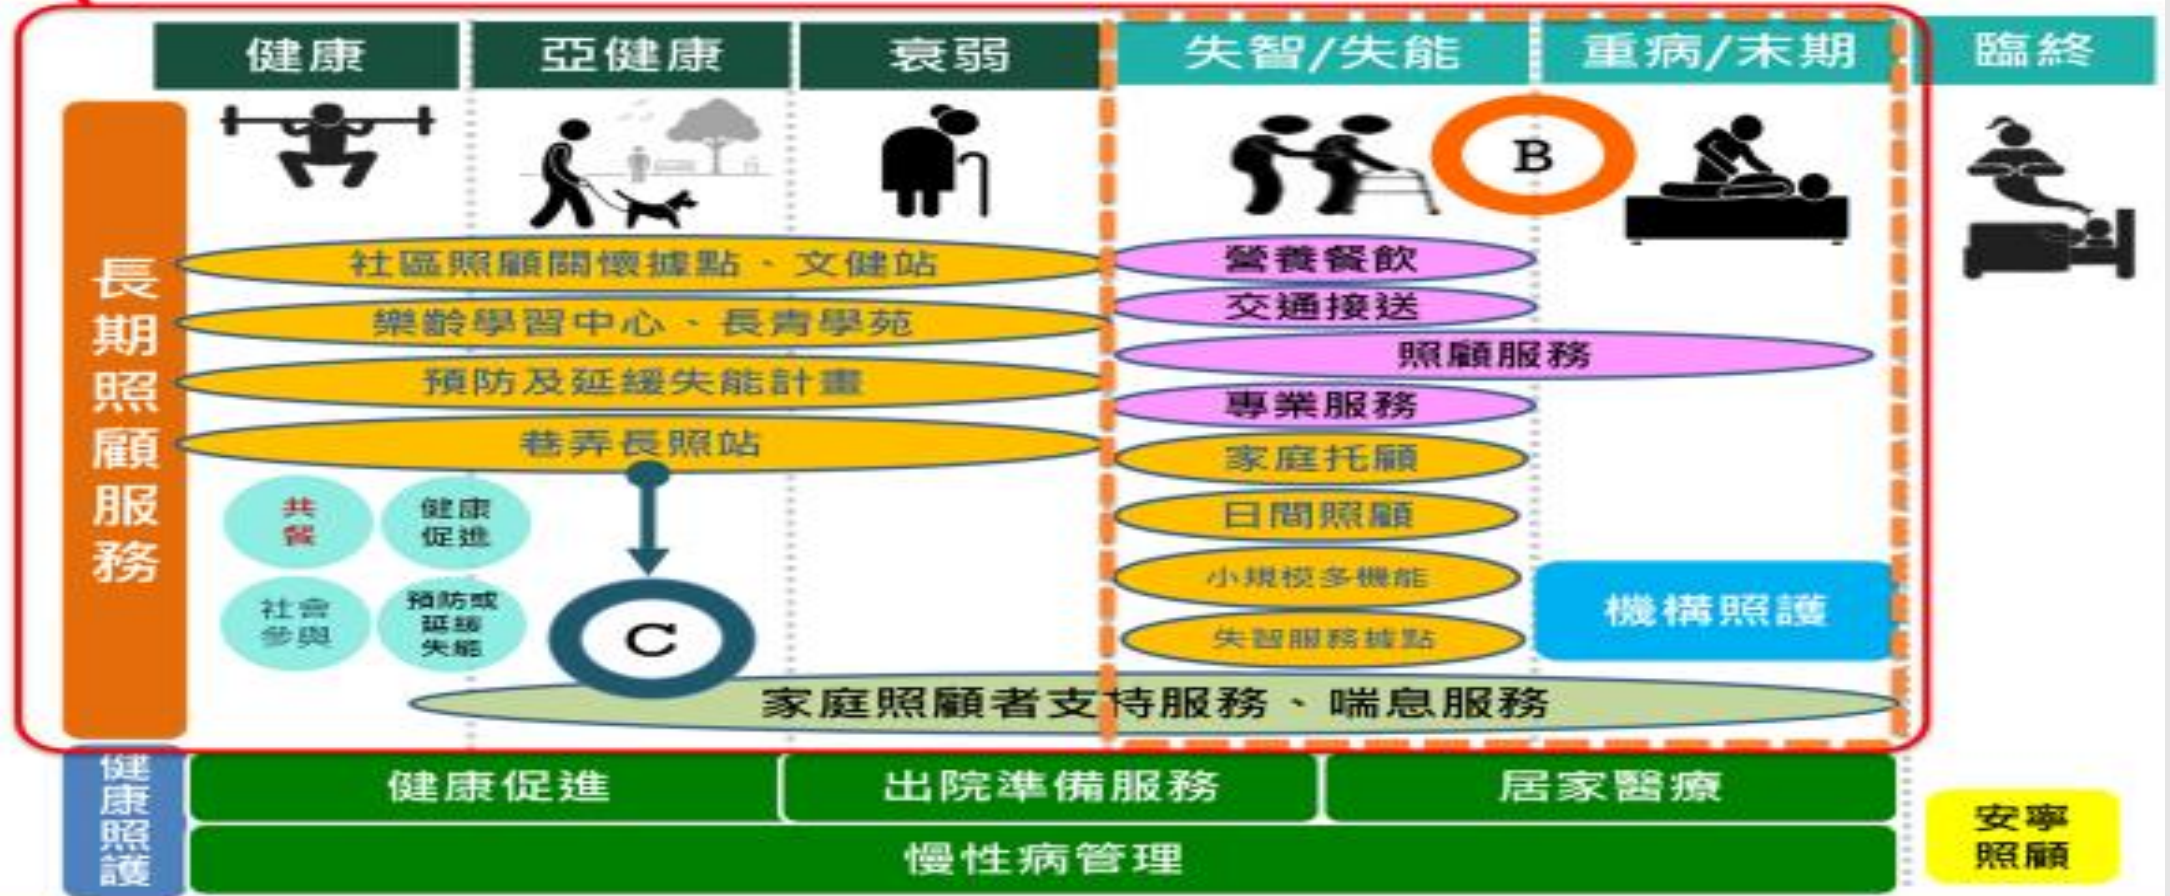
健康 亞健康 衰弱 失智/失能 重病/末期 臨終

長期照顧服務

B

社區照顧關懷據點、文健站
樂齡學習中心、長青學苑
預防及延緩失能計畫
巷弄長照站

營養餐飲
交通接送
照顧服務
專業服務
家庭托顧
日間照顧
小規模多機能
失智服務據點

機構照護

共餐
健康促進
社會參與
預防或延緩失能

C

家庭照顧者支持服務、喘息服務

健康照護

健康促進 出院準備服務 居家醫療
慢性病管理

安寧照顧